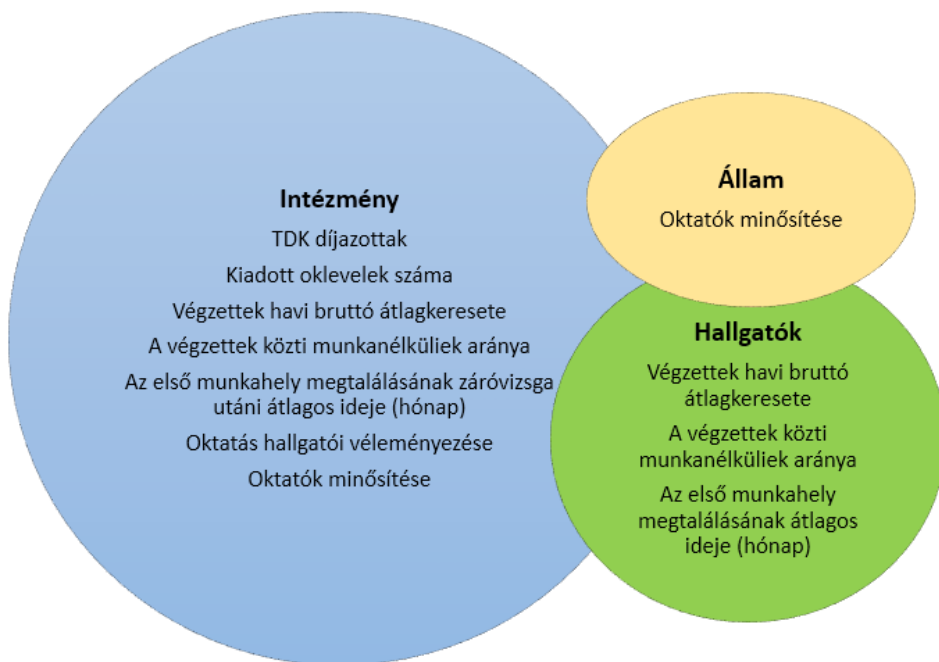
Intézmény

TDK díjazottak

Kiadott oklevelek száma

Végzettek havi bruttó átlagkeresete

A végzettek közti munkanélküliek aránya

Az első munkahely megtalálásának záróvizsga utáni átlagos ideje (hónap)

Oktatás hallgatói véleményezése

Oktatók minősítése

Állam

Oktatók minősítése

Hallgatók

Végzettek havi bruttó átlagkeresete

A végzettek közti munkanélküliek aránya

Az első munkahely megtalálásának átlagos ideje (hónap)